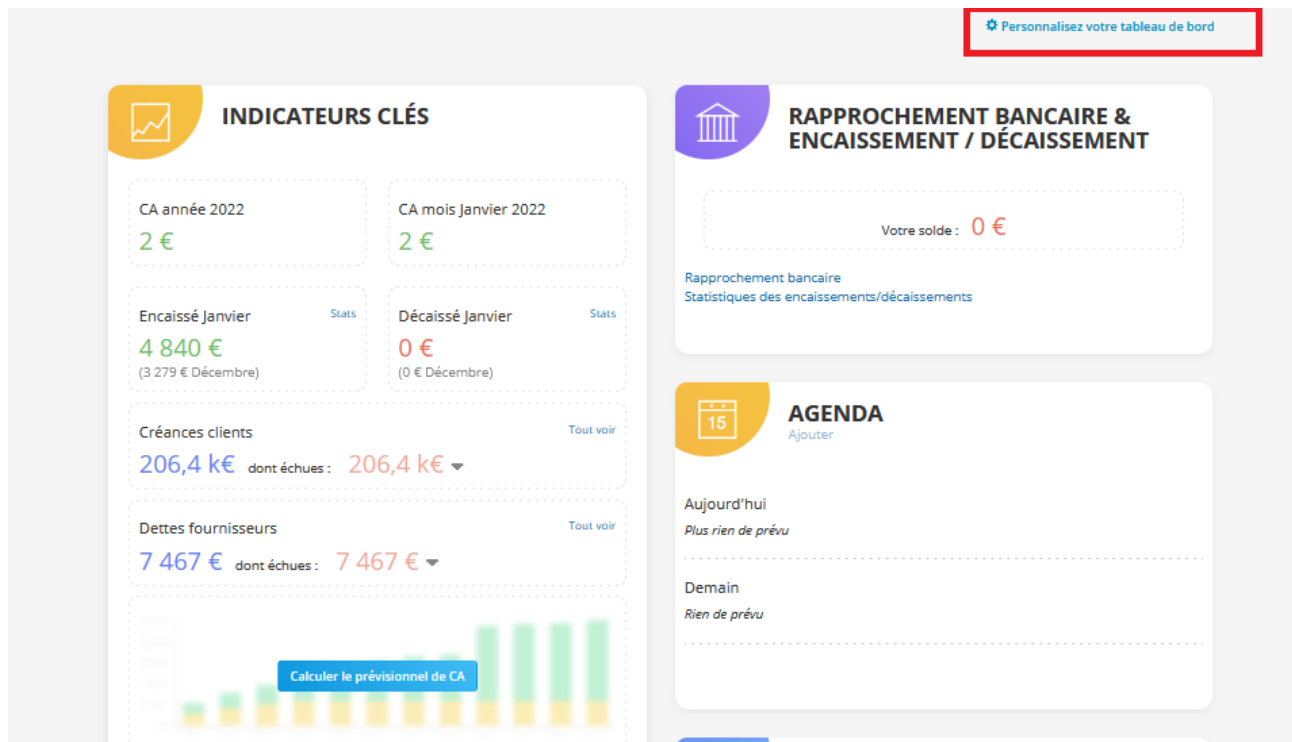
Personnalisez votre tableau de bord

INDICATEURS CLÉS

CA année 2022
2 €

CA mois Janvier 2022
2 €

Encaissé Janvier
Stats
4 840 €
(3 279 € Décembre)

Décaissé Janvier
Stats
0 €
(0 € Décembre)

Créances clients
Tout voir
206,4 k€ dont échues : 206,4 k€

Dettes fournisseurs
Tout voir
7 467 € dont échues : 7 467 €

Calculer le prévisionnel de CA

RAPPROCHEMENT BANCAIRE & ENCAISSEMENT / DÉCAISSEMENT

Votre solde : 0 €

Rapprochement bancaire
Statistiques des encaissements/décaissements

15
AGENDA
Ajouter

Aujourd'hui
Plus rien de prévu

Demain
Rien de prévu